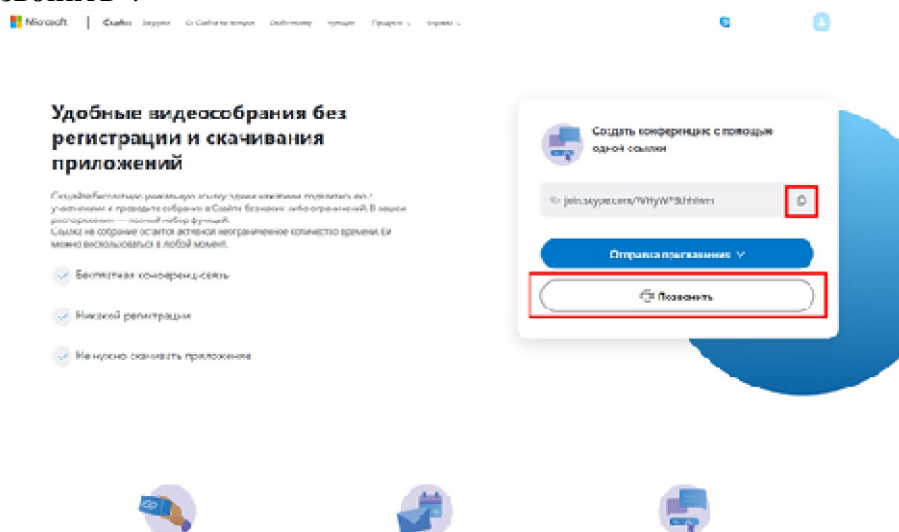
Microsoft | Скайп Загрузки Ск Скайп на вопроси Особенности Функции Продукты Справка

Удобные видеособрания без регистрации и скачивания приложений

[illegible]

Бесплатная конференц-связь

Никакой регистрации

Не нужно скачивать приложения

Создать конференцию с помощью одной ссылки

join.skype.com/NHyW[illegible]

Отправка приглашения

Позвонить